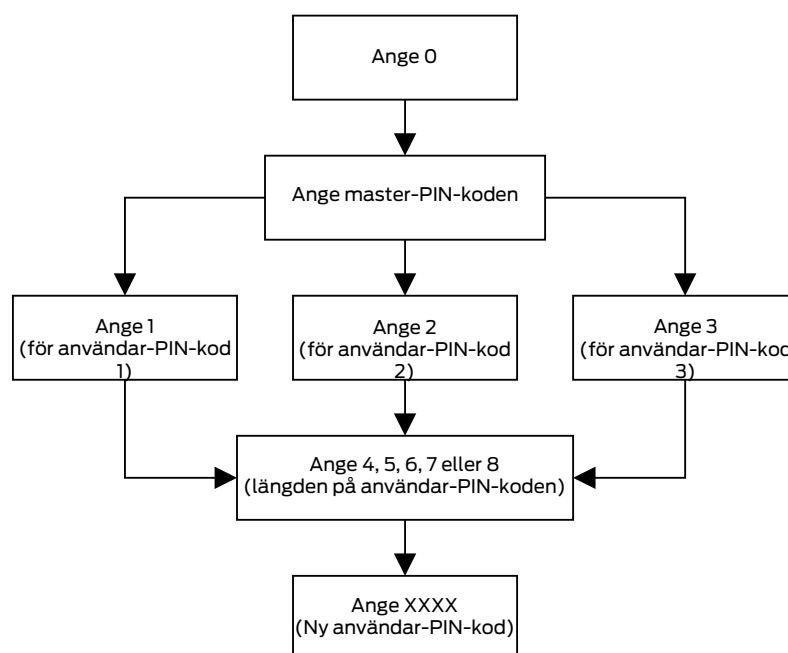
Ange 0

Ange master-PIN-koden

Ange 1
(för användar-PIN-kod 1)

Ange 2
(för användar-PIN-kod 2)

Ange 3
(för användar-PIN-kod 3)

Ange 4, 5, 6, 7 eller 8
(längden på användar-PIN-koden)

Ange XXXX
(Ny användar-PIN-kod)